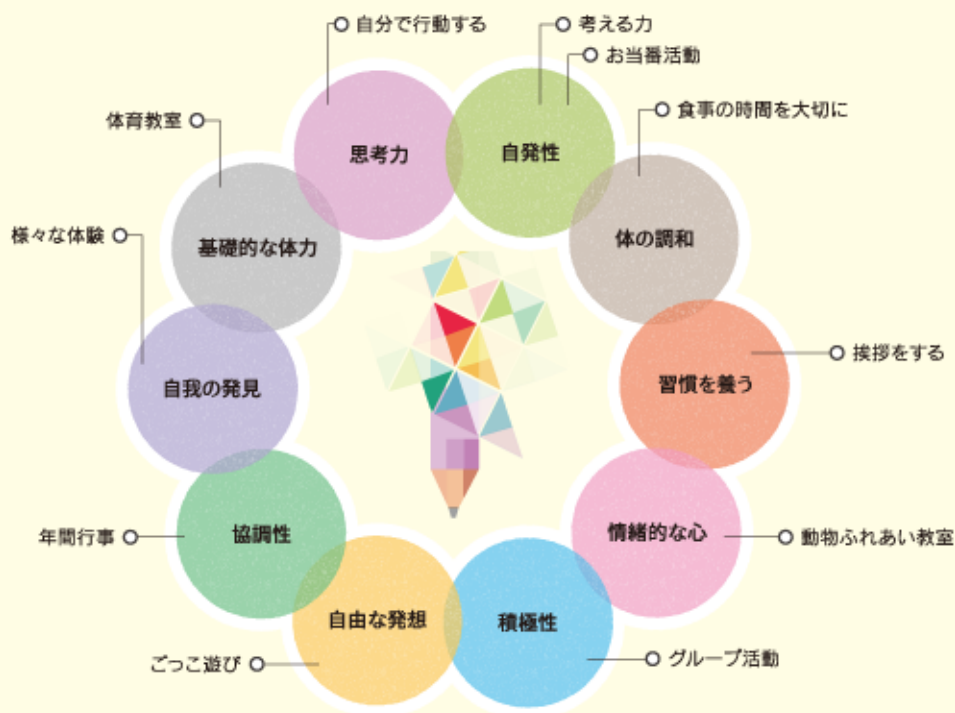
自分で行動する

考える力

お当番活動

食事の時間を大切に

体育教室

思考力

自発性

様々な体験

基礎的な体力

体の調和

挨拶をする

自我の発見

習慣を養う

情緒的な心

動物ふれあい教室

年間行事

協調性

自由な発想

積極性

ごっこ遊び

グループ活動